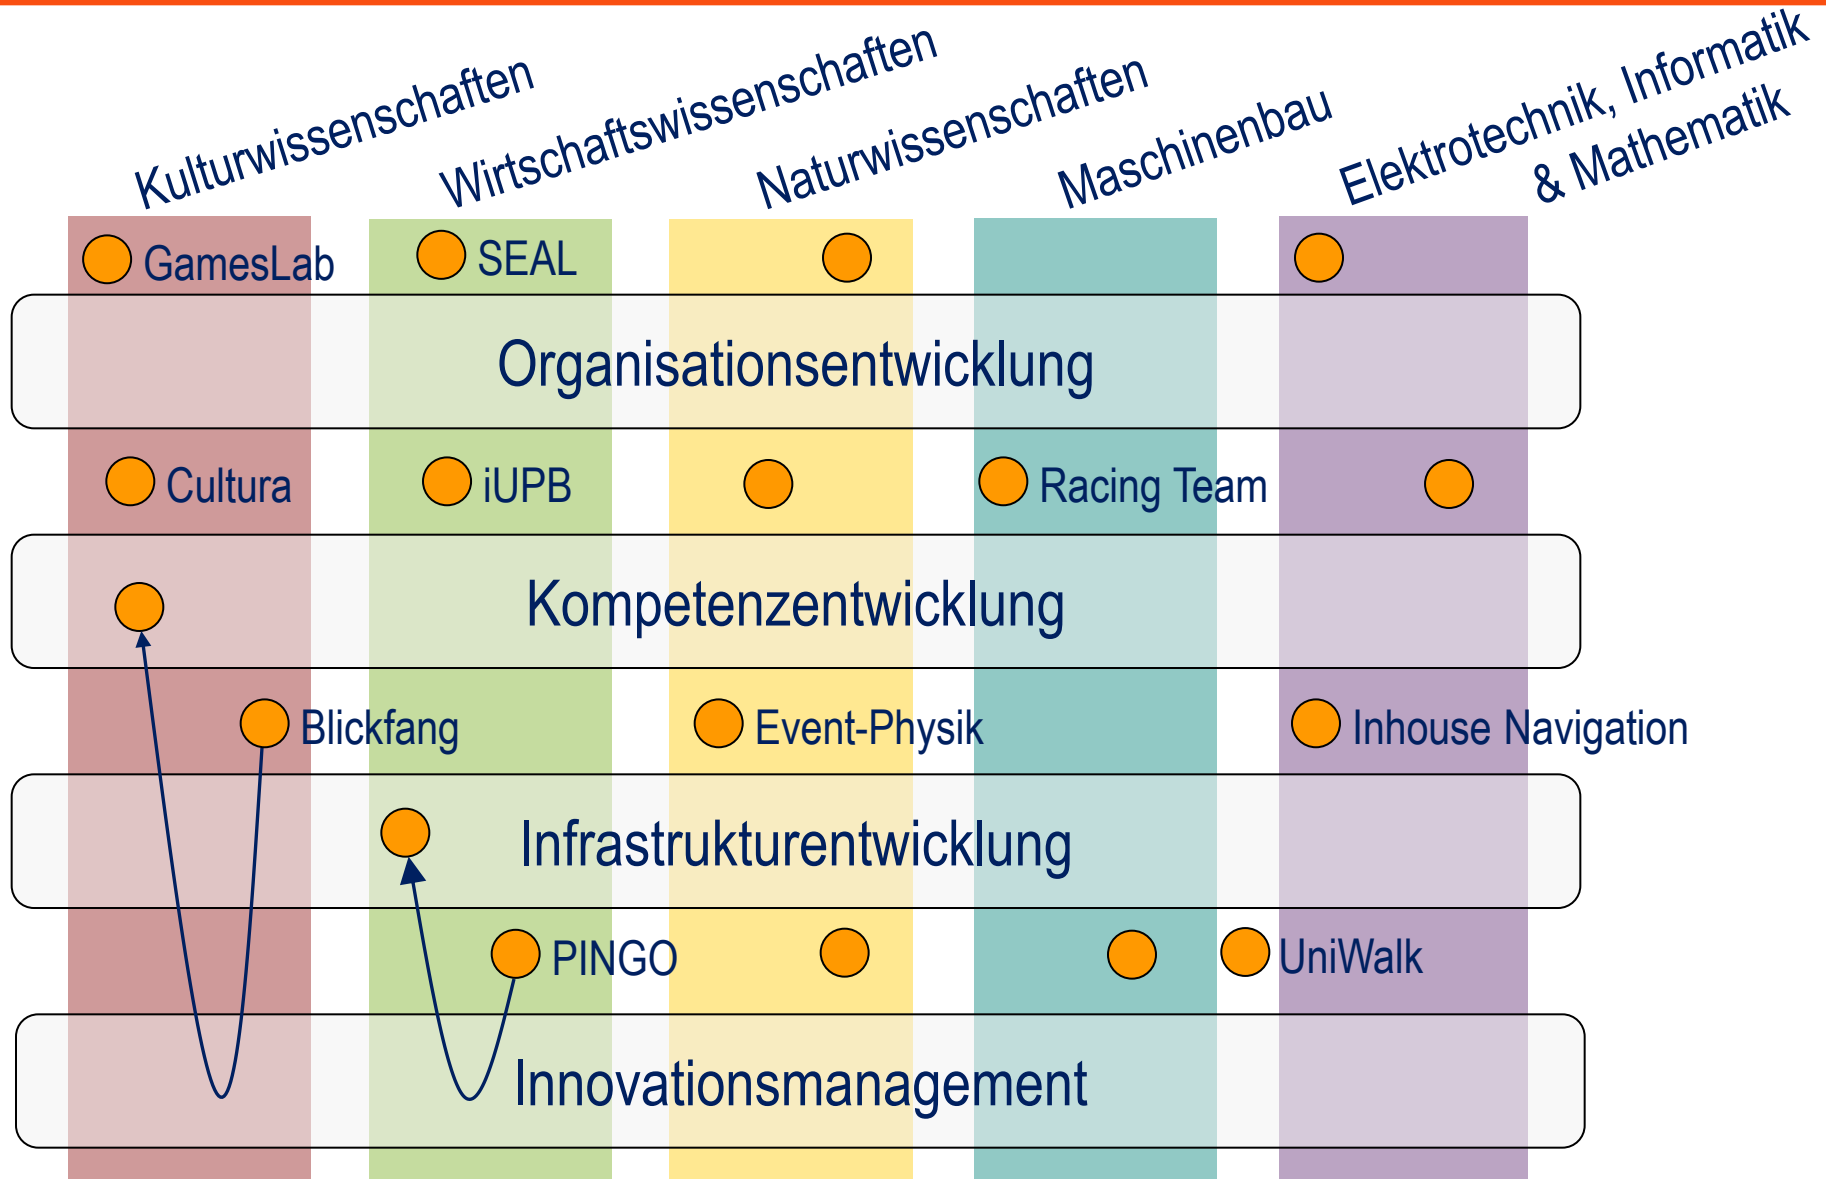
Kulturwissenschaften
Wirtschaftswissenschaften
Naturwissenschaften
Maschinenbau
Elektrotechnik, Informatik & Mathematik

GamesLab
SEAL

Organisationsentwicklung

Cultura
iUPB
Racing Team

Kompetenzentwicklung

Blickfang
Event-Physik
Inhouse Navigation

Infrastrukturentwicklung

PINGO
UniWalk

Innovationsmanagement